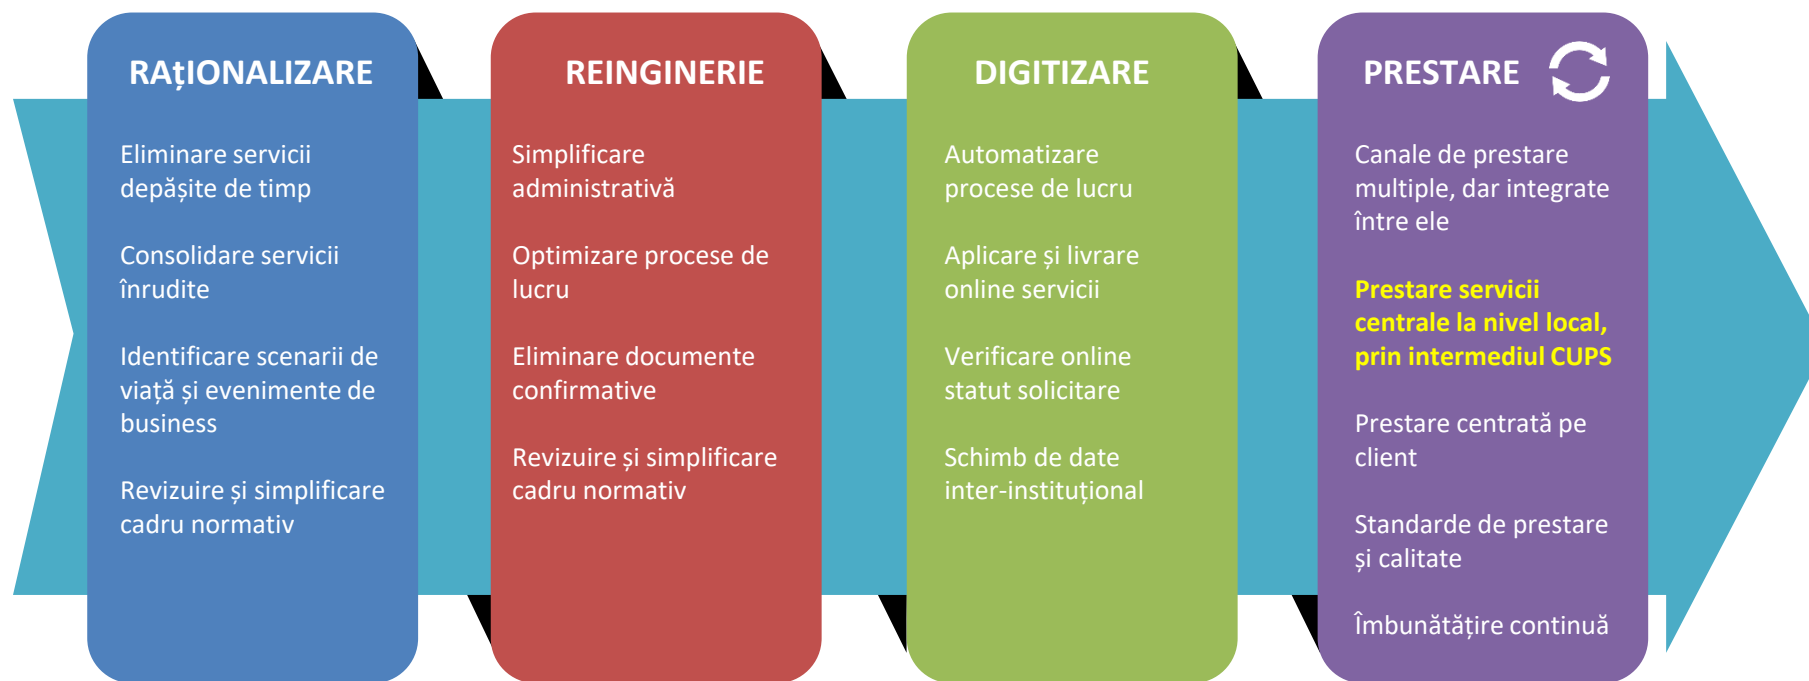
RAȚIONALIZARE

Eliminare servicii depășite de timp

Consolidare servicii înrudite

Identificare scenarii de viață și evenimente de business

Revizuire și simplificare cadru normativ

REINGINERIE

Simplificare administrativă

Optimizare procese de lucru

Eliminare documente confirmative

Revizuire și simplificare cadru normativ

DIGITIZARE

Automatizare procese de lucru

Aplicare și livrare online servicii

Verificare online statut solicitare

Schimb de date inter-instituțional

PRESTARE

Canale de prestare multiple, dar integrate între ele

Prestare servicii centrale la nivel local, prin intermediul CUPS

Prestare centrată pe client

Standarde de prestare și calitate

Îmbunătățire continuă